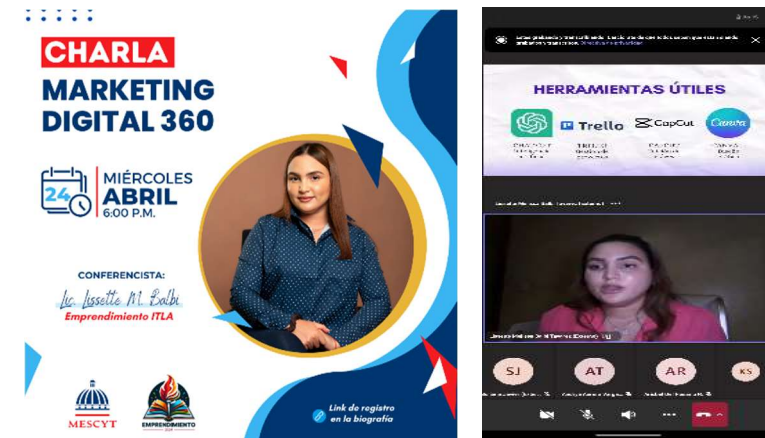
CHARLA
MARKETING DIGITAL 360

24
MIÉRCOLES
ABRIL
6:00 P.M.

CONFERENCISTA:
Lic. Lissette M. Balbi
Emprendimiento ITLA

MESCYT
EMPRENDIMIENTO

Link de registro en la biografía

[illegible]

HERRAMIENTAS ÚTILES
Trello
CapCut
Canva

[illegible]

SJ
AT
AR
KS